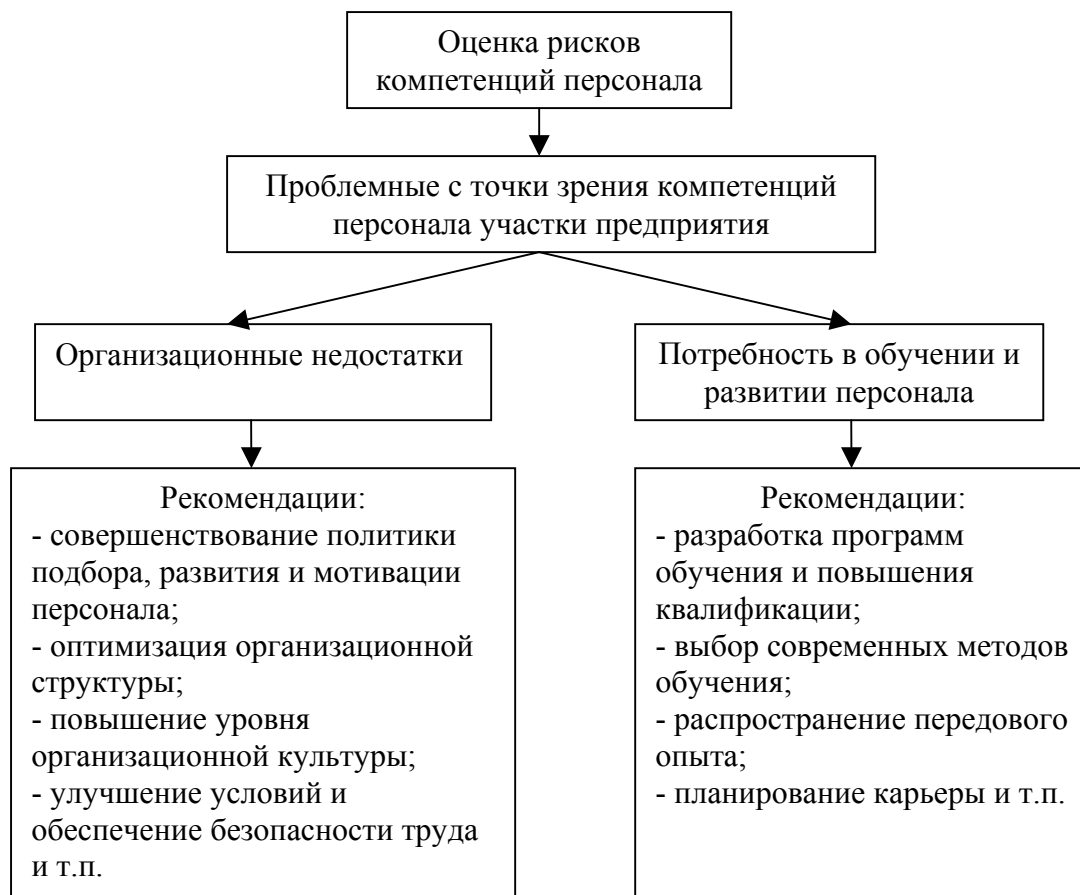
Оценка рисков компетенций персонала

Проблемные с точки зрения компетенций персонала участки предприятия

Организационные недостатки

Потребность в обучении и развитии персонала

Рекомендации:
- совершенствование политики подбора, развития и мотивации персонала;
- оптимизация организационной структуры;
- повышение уровня организационной культуры;
- улучшение условий и обеспечение безопасности труда и т.п.

Рекомендации:
- разработка программ обучения и повышения квалификации;
- выбор современных методов обучения;
- распространение передового опыта;
- планирование карьеры и т.п.